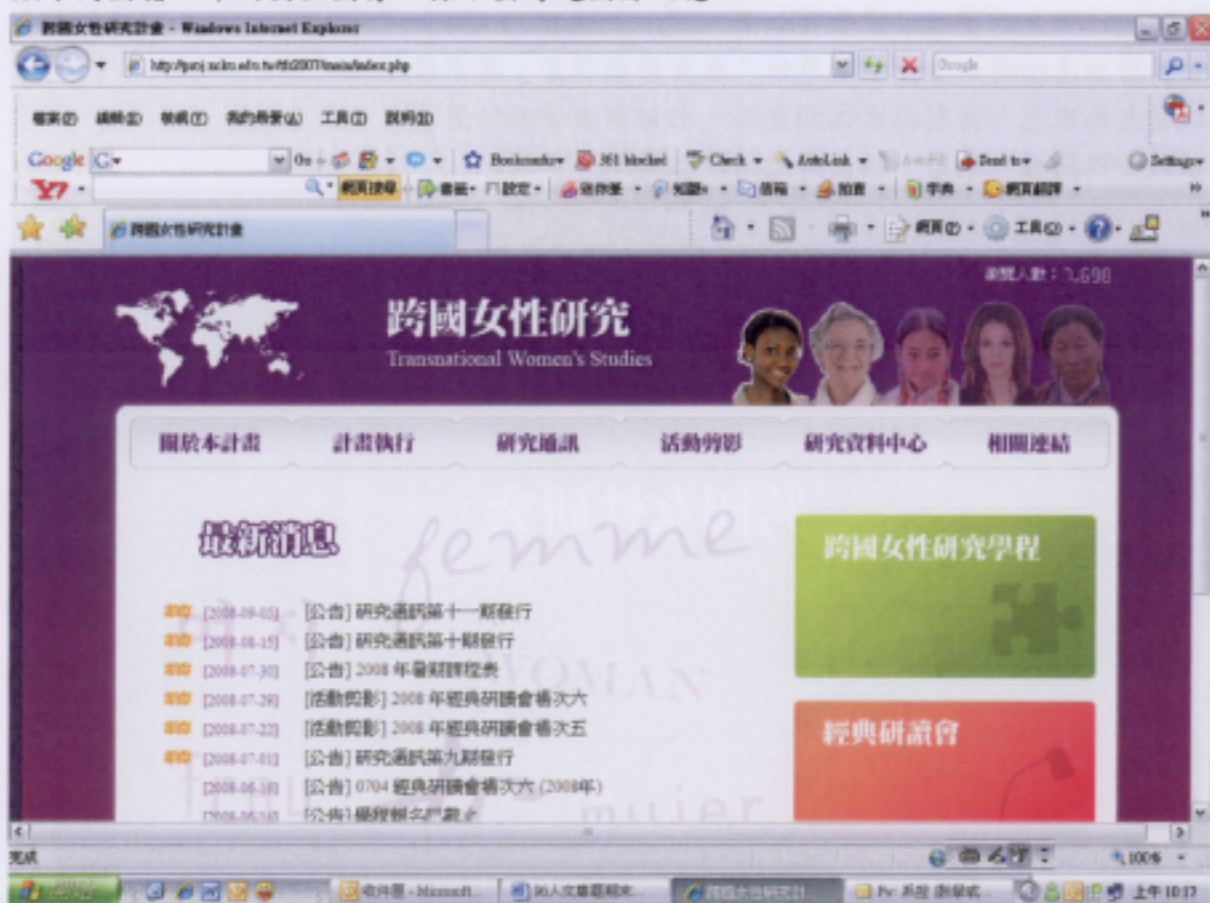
跨國女性研究計畫 - Windows Internet Explorer

http://proj.ncku.edu.tw/tws2007/main/index.php

Google

檔案(F) 編輯(E) 檢視(V) 我的最愛(A) 工具(T) 說明(H)

Google G Go Bookmarks 361 blocked Check AutoLink Send to Settings

Y! 網頁搜尋 書籤 設定 服務 知識+ 信箱 拍賣 字典 網頁翻譯

跨國女性研究計畫

網頁(P) 工具(O)

瀏覽人數：1,698

跨國女性研究

Transnational Women's Studies

關於本計畫 計畫執行 研究通訊 活動剪影 研究資料中心 相關連結

最新消息

femme

NEW [2008-09-05] [公告] 研究通訊第十一期發行

NEW [2008-08-15] [公告] 研究通訊第十期發行

NEW [2008-07-30] [公告] 2008 年暑期課程表

NEW [2008-07-29] [活動剪影] 2008 年經典研讀會場次六

NEW [2008-07-22] [活動剪影] 2008 年經典研讀會場次五

NEW [2008-07-01] [公告] 研究通訊第九期發行

[2008-06-16] [公告] 0704 經典研讀會場次六 (2008年)

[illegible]

WOMAN

mujer

跨國女性研究學程

經典研讀會

完成

100%

收件匣 - Microsoft... 跨國女性研究計... 上午 10:17